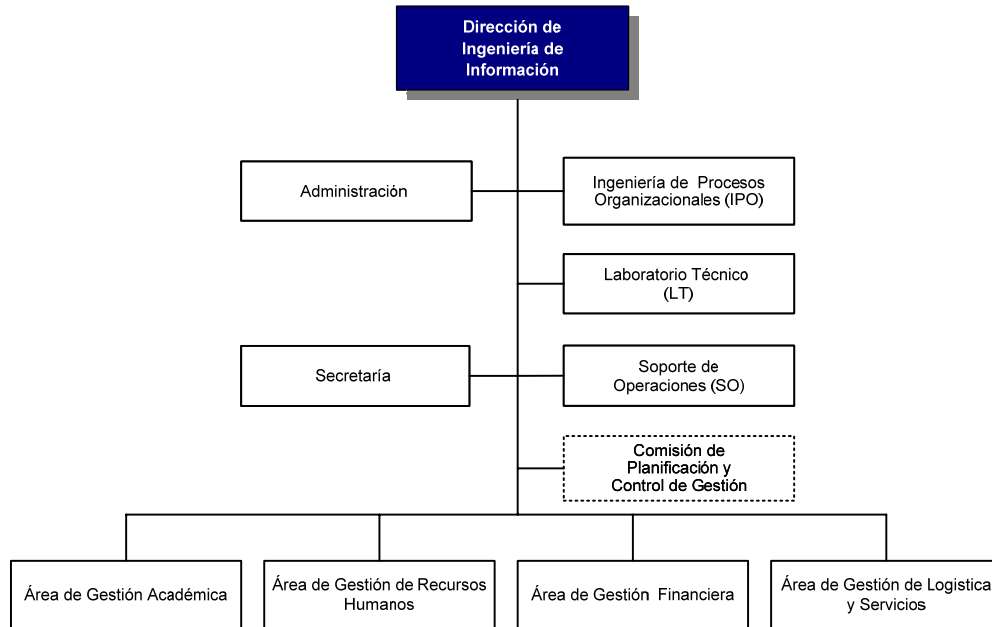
Dirección de Ingeniería de Información

Administración

Ingeniería de Procesos Organizacionales (IPO)

Laboratorio Técnico (LT)

Secretaría

Soporte de Operaciones (SO)

Comisión de Planificación y Control de Gestión

Área de Gestión Académica

Área de Gestión de Recursos Humanos

Área de Gestión Financiera

Área de Gestión de Logistica y Servicios